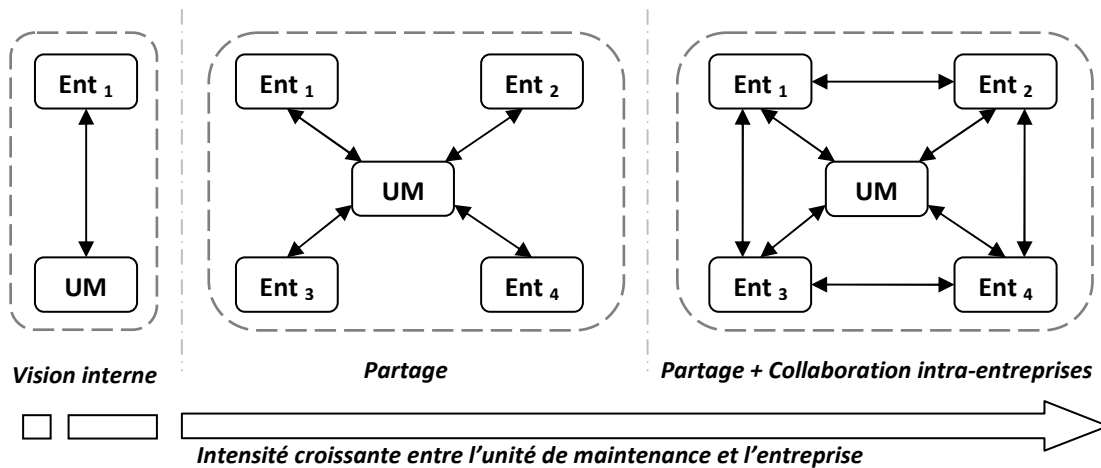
Ent $_1$

UM

Ent $_1$

Ent $_2$

UM

Ent $_3$

Ent $_4$

Ent $_1$

Ent $_2$

UM

Ent $_3$

Ent $_4$

Vision interne

Partage

Partage + Collaboration intra-entreprises

Intensité croissante entre l'unité de maintenance et l'entreprise